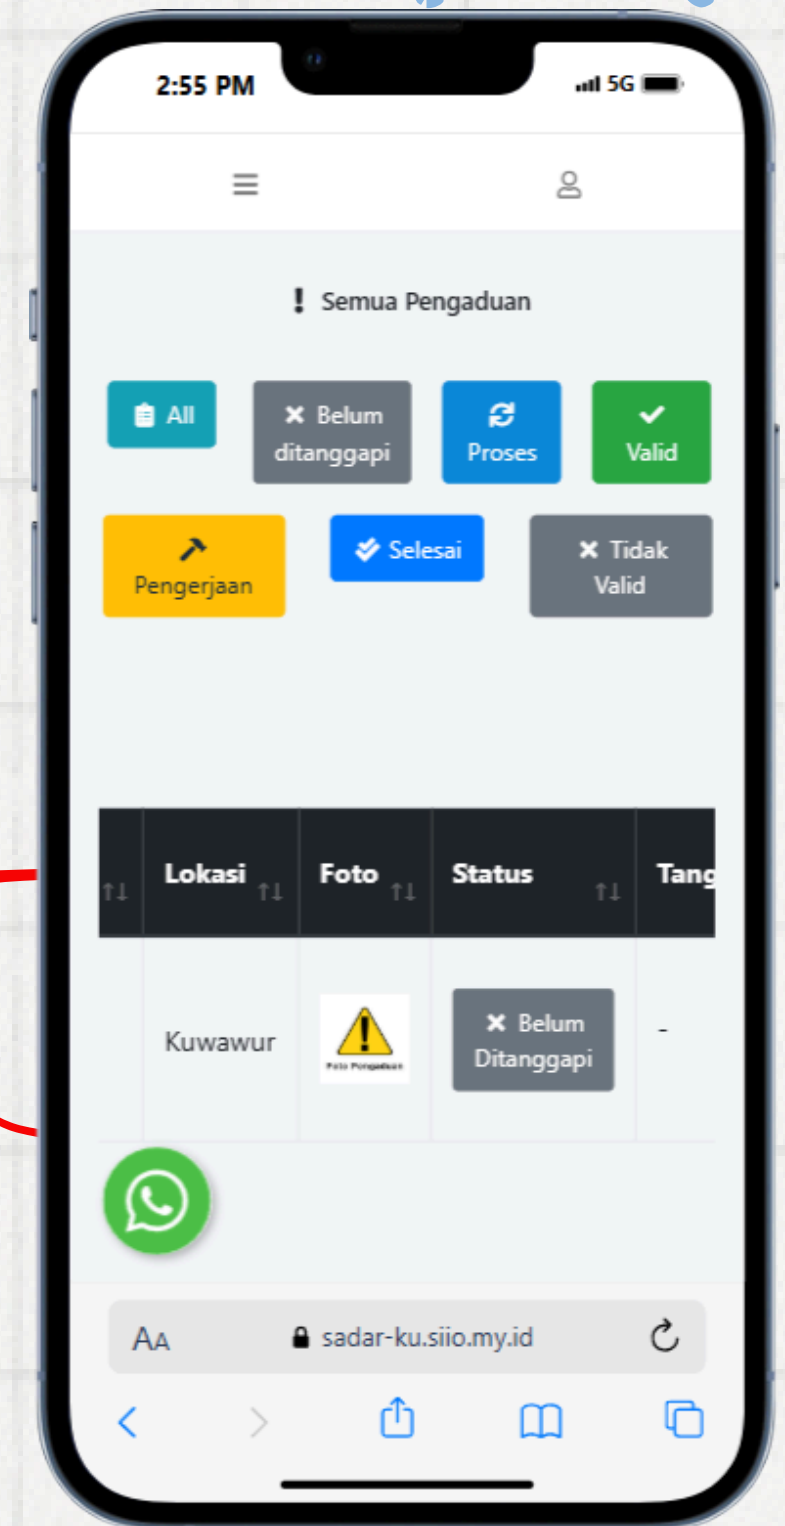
2:55 PM

5G

! Semua Pengaduan

All

Belum ditanggapi

Proses

Valid

Pengerjaan

Selesai

Tidak Valid

| | Lokasi | Foto | Status | Tang |
|---|---|---|---|---|
| | Kuwawur | Foto Pengaduan | Belum Ditanggapi | - |

AA sadar-ku.siio.my.id